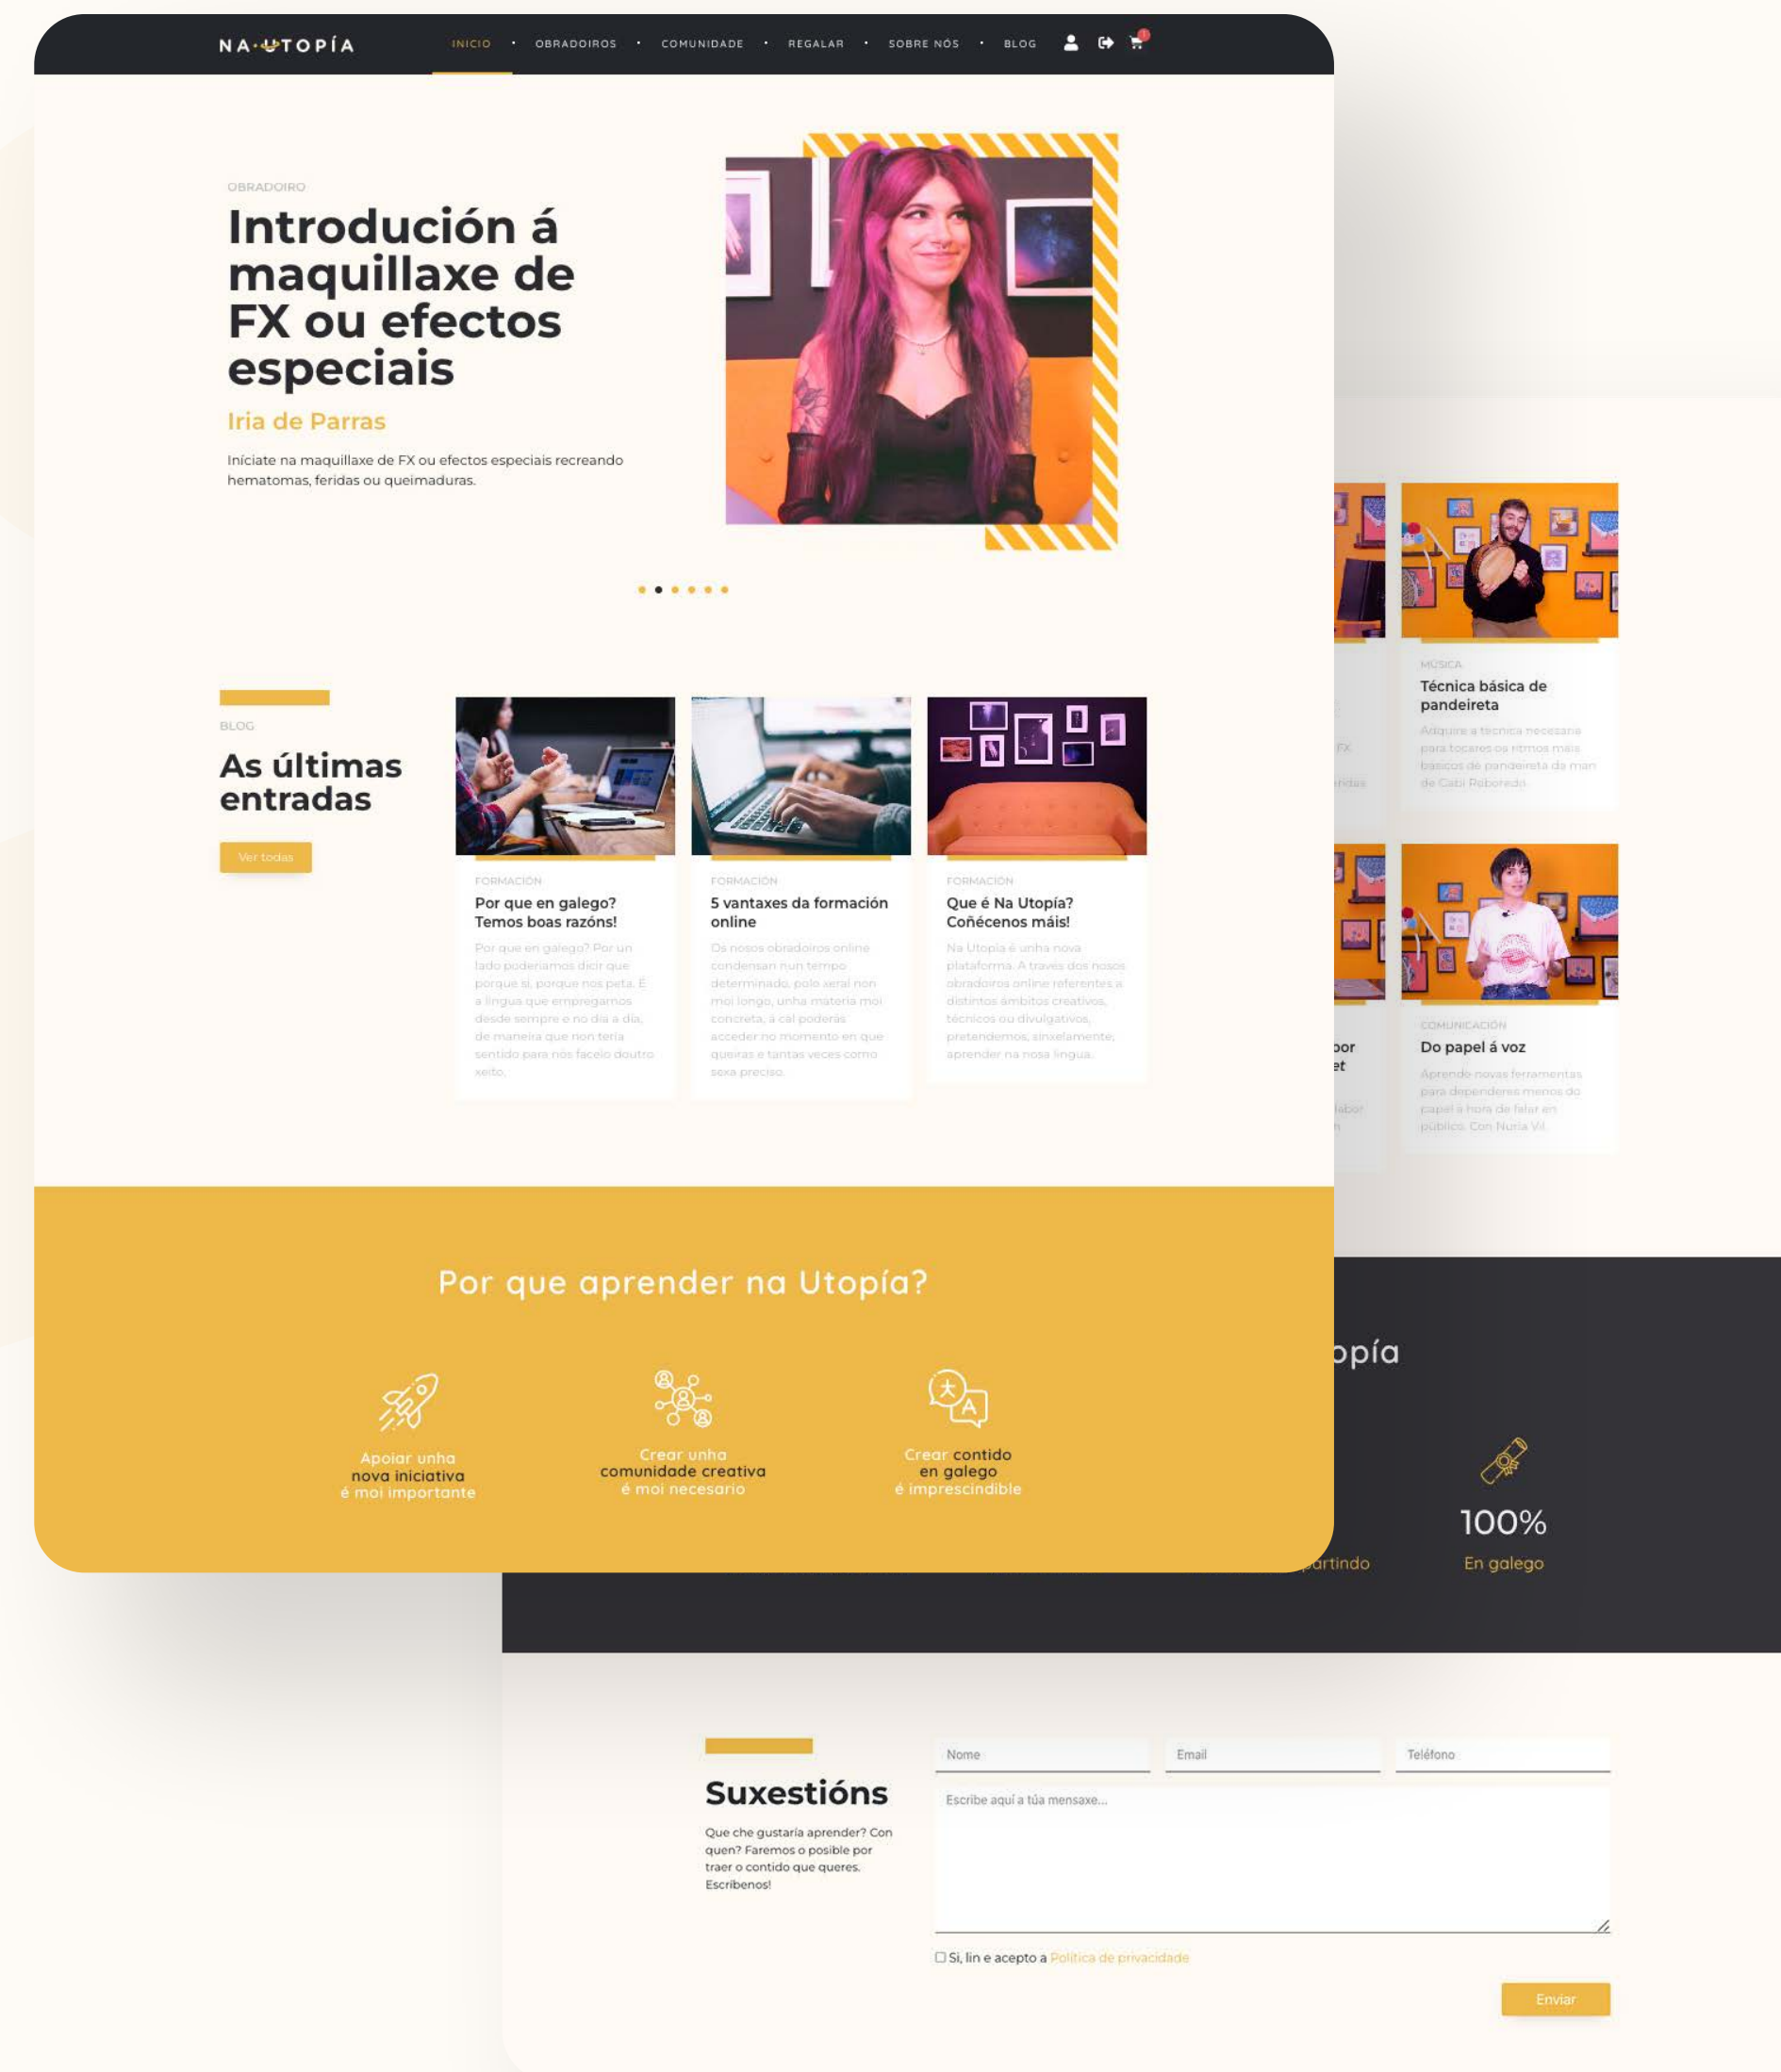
NA·UTOPÍA

INICIO · OBRADOIROS · COMUNIDADE · REGALAR · SOBRE NÓS · BLOG

OBRADOIRO

Introdución á maquillaxe de FX ou efectos especiais

Iria de Parras

Iníciate na maquillaxe de FX ou efectos especiais recreando hematomas, feridas ou queimaduras.

MÚSICA

Técnica básica de pandeireta

Adquire a técnica necesaria para tocares os ritmos máis básicos de pandeireta da man de Gabi Reboredo

BLOG

As últimas entradas

Ver todas

FORMACIÓN

Por que en galego? Temos boas razóns!

Por que en galego? Por un lado poderiamos dicir que porque si, porque nos peta. É a lingua que empregamos desde sempre e no día a día, de maneira que non tería sentido para nós facelo doutro xeito.

FORMACIÓN

5 vantaxes da formación online

Os nosos obradoiros online condensan nun tempo determinado, polo xeral non moi longo, unha materia moi concreta, á cal poderás acceder no momento en que quixeras e tantas veces como sexa preciso.

FORMACIÓN

Que é Na Utopía? Coñécenos máis!

Na Utopía é unha nova plataforma. A través dos nosos obradoiros online referentes a distintos ámbitos creativos, técnicos ou divulgativos, pretendemos, sinxelamente, aprender na nosa lingua.

COMUNICACIÓN

Do papel á voz

Aprende novas ferramentas para dependeres menos do papel á hora de falar en público. Con Nuria Vil

Por que aprender na Utopía?

Apoiar unha nova iniciativa é moi importante

Crear unha comunidade creativa é moi necesario

Crear contido en galego é imprescindible

opía

100%

En galego

partindo

Suxestións

Que che gustaría aprender? Con quen? Faremos o posible por traer o contido que queres. Escríbenos!

Nome

Email

Teléfono

Escribe aquí a túa mensaxe...

Si, lin e acepto a Política de privacidade

Enviar